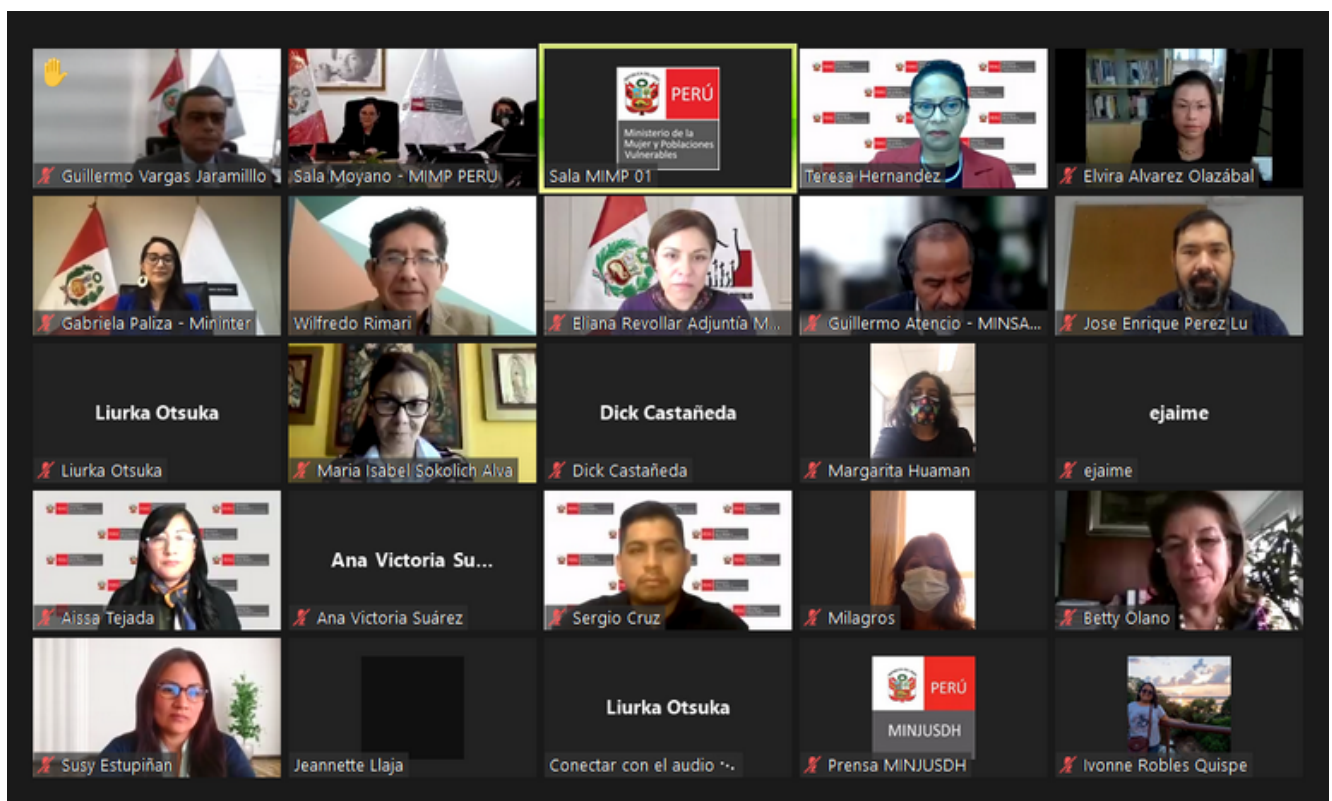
Guillermo Vargas Jaramillo

Sala Moyano - MIMP PERU

PERÚ
Ministerio de la Mujer y Poblaciones Vulnerables
Sala MIMP 01

Teresa Hernandez

Elvira Alvarez Olazábal

Gabriela Paliza - Mininter

Wilfredo Rimari

Eliana Revollar Adjuntía M...

Guillermo Atencio - MINSA...

Jose Enrique Perez Lu

Liurka Otsuka
Liurka Otsuka

Maria Isabel Sokolich Alva

Dick Castañeda
Dick Castañeda

Margarita Huaman

ejaime
ejaime

Aissa Tejada

Ana Victoria Su...
Ana Victoria Suárez

Sergio Cruz

Milagros

Betty Olano

Susy Estupiñan

Jeannette Llaja

Liurka Otsuka
Conectar con el audio

PERÚ
MINJUSDH
Prensa MINJUSDH

Ivonne Robles Quispe